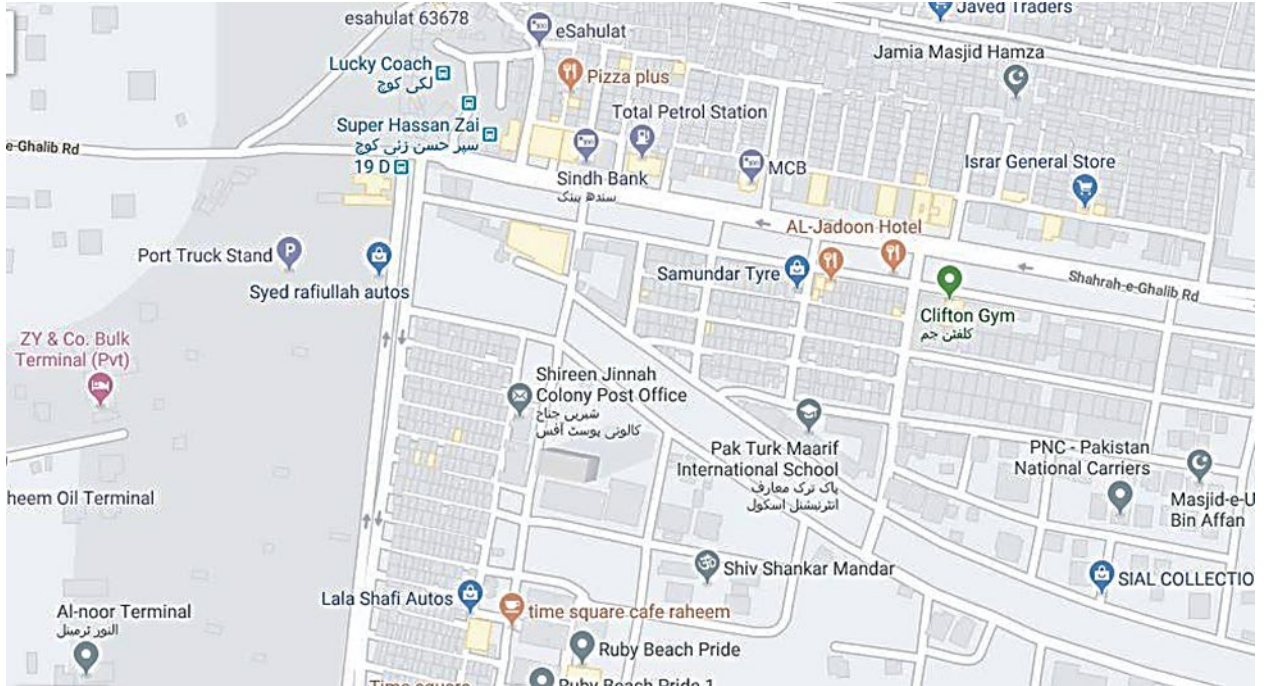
Javed Traders
esahulat 63678
eSahulat
Lucky Coach
لکی کوچ
Pizza plus
Jamia Masjid Hamza
Total Petrol Station
Super Hassan Zai
سپر حسن زئی کوچ
e-Ghalib Rd
19 D
MCB
Sindh Bank
سندھ بینک
Israr General Store
AL-Jadoon Hotel
Port Truck Stand
Samundar Tyre
Shahrah-e-Ghalib Rd
Syed rafiullah autos
Clifton Gym
کلفٹن جم
ZY & Co. Bulk Terminal (Pvt)
Shireen Jinnah Colony Post Office
شیریں جناح کالونی پوسٹ آفس
Pak Turk Maarif International School
پاک ترک معارف انٹرنیشنل اسکول
PNC - Pakistan National Carriers
heem Oil Terminal
Masjid-e-U Bin Affan
Shiv Shankar Mandar
SIAL COLLECTIO
Al-noor Terminal
النور ٹرمینل
Lala Shafi Autos
time square cafe raheem
Ruby Beach Pride
Time square
Ruby Beach Pride 1